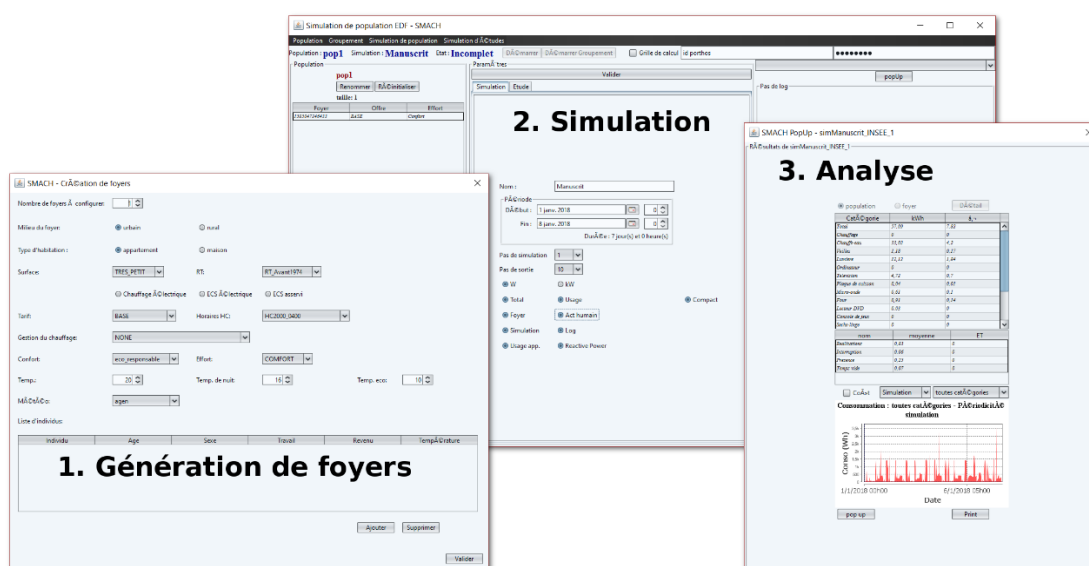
Simulation de population EDF - SMACH

Population Groupement Simulation de population Simulation d'Ã©tudes

Population : pop1 Simulation : Manuscrit Etat : Incomplet DÃ©marrer DÃ©marrer Groupement Grille de calcul id porthos ••••••••

Population

pop1

Renommer RÃ©initialiser

taille: 1

| Foyer | Offre | Effort |
|---|---|---|
| 2323347246822 | BASE | Confort |

ParamÃ¨tres

Valider

Simulation Etude

popUp

Pas de log

2. Simulation

Nom : Manuscrit

PÃ©riode

DÃ©but : 1 janv. 2018 0

Fin : 8 janv. 2018 0

DurÃ©e : 7 jour(s) et 0 heure(s)

Pas de simulation 1

Pas de sortie 10

W kW

Total Usage Compact

Foyer Act humain

Simulation Log

Usage app. Reactive Power

SMACH PopUp - simManuscrit_INSEE_1

RÃ©sultats de simManuscrit_INSEE_1

3. Analyse

population foyer DÃ©tail

| CatÃ©gories | kWh | â‚¬ |
|---|---|---|
| Total | 37,09 | 7,83 |
| Chauffage | 0 | 0 |
| Chauffe-eau | 15,92 | 4,2 |
| Veilles | 2,18 | 0,27 |
| Lumière | 11,13 | 1,84 |
| Ordinateur | 0 | 0 |
| Television | 4,72 | 0,7 |
| Plaque de cuisson | 0,91 | 0,03 |
| Micro-onde | 0,01 | 0,1 |
| Four | 0,91 | 0,14 |
| Lecteur DVD | 0,01 | 0 |
| Console de jeu | 0 | 0 |
| Sèche-linge | 0 | 0 |

| nom | moyenne | ET |
|---|---|---|
| Insatisfaction | 0,03 | 0 |
| Interruption | 0,08 | 0 |
| Présence | 0,23 | 0 |
| Temps vide | 0,07 | 0 |

CoÃ»t Simulation toutes catÃ©gories

Consommation : toutes catÃ©gories - PÃ©riode de la simulation

Conso (Wh)

1/1/2018 00h00 6/1/2018 15h00

Date

pop up Print

SMACH - CrÃ©ation de foyers

Nombre de foyers Ã configurer: 1

Milieu du foyer: urbain rural

Type d'habitation : appartement maison

Surface: TRES_PETIT RT: RT_Avant1974

Chauffage Ã©lectrique ECS Ã©lectrique ECS asservi

Tarif: BASE Horaires HC: HC2000_0400

Gestion du chauffage: NONE

Confort: eco_responsable Effort: COMFORT

Temp.: 20 Temp. de nuit: 16 Temp. eco: 16

MÃ©tÃ©o: agen

Liste d'individus:

| Individu | Age | Sexe | Travail | Revenu | TempÃ©rature |
|---|---|---|---|---|---|

1. Génération de foyers

Ajouter Supprimer

Valider